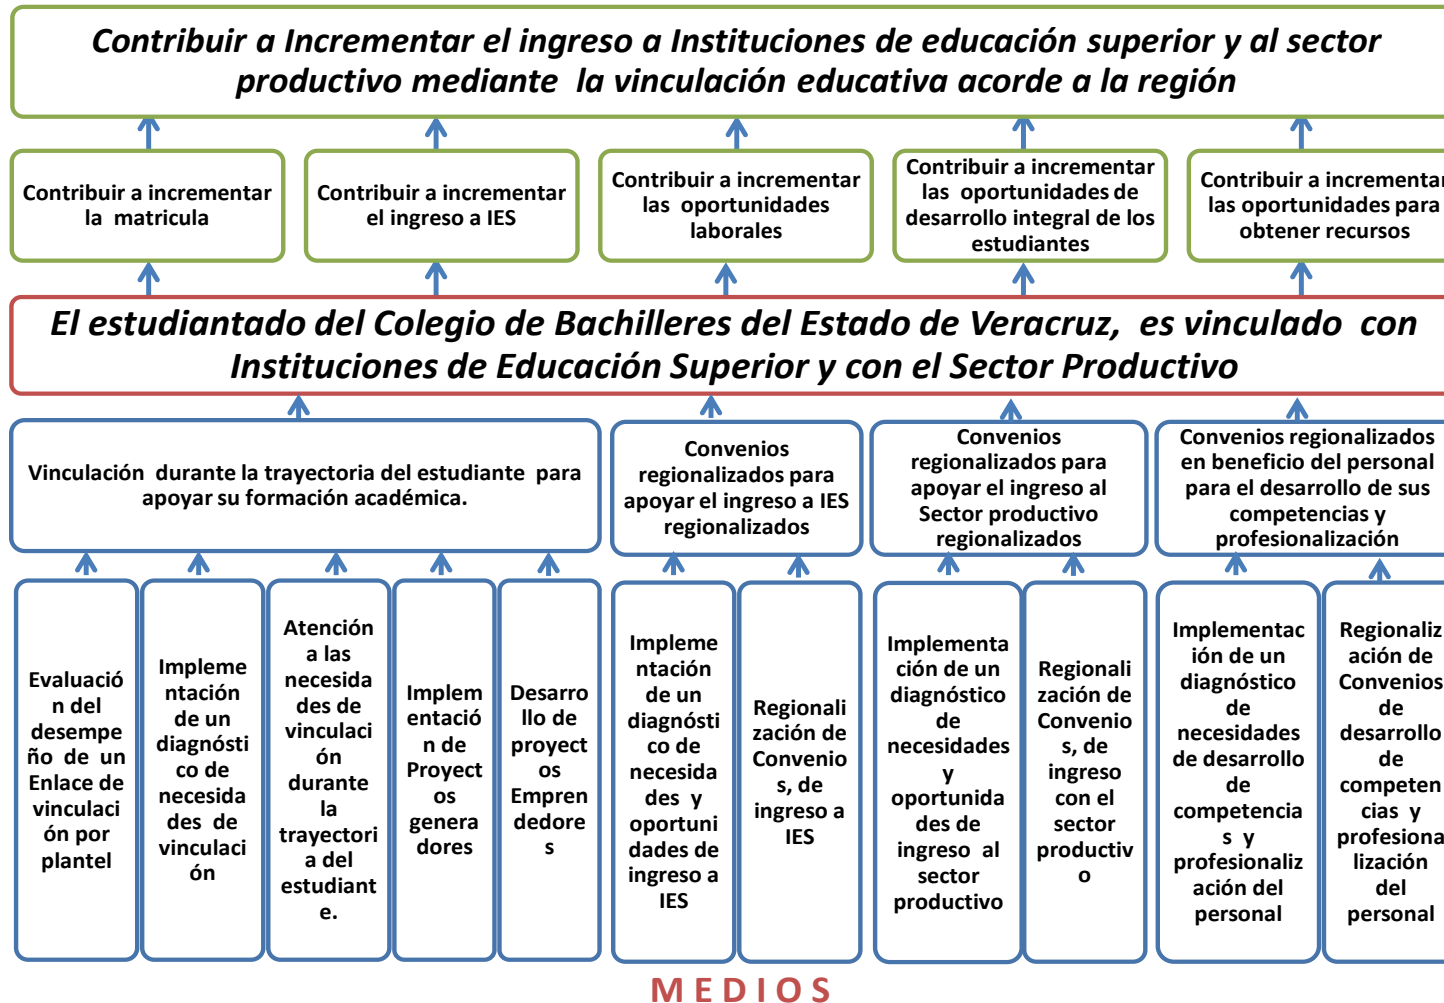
Contribuir a Incrementar el ingreso a Instituciones de educación superior y al sector productivo mediante la vinculación educativa acorde a la región

Contribuir a incrementar la matricula

Contribuir a incrementar el ingreso a IES

Contribuir a incrementar las oportunidades laborales

Contribuir a incrementar las oportunidades de desarrollo integral de los estudiantes

Contribuir a incrementar las oportunidades para obtener recursos

El estudiantado del Colegio de Bachilleres del Estado de Veracruz, es vinculado con Instituciones de Educación Superior y con el Sector Productivo

Vinculación durante la trayectoria del estudiante para apoyar su formación académica.

Convenios regionalizados para apoyar el ingreso a IES regionalizados

Convenios regionalizados para apoyar el ingreso al Sector productivo regionalizados

Convenios regionalizados en beneficio del personal para el desarrollo de sus competencias y profesionalización

Evaluación del desempeño de un Enlace de vinculación por plantel

Implementación de un diagnóstico de necesidades de vinculación

Atención a las necesidades de vinculación durante la trayectoria del estudiante.

Implementación de Proyectos generadores

Desarrollo de proyectos Emprendedores

Implementación de un diagnóstico de necesidades y oportunidades de ingreso a IES

Regionalización de Convenios, de ingreso a IES

Implementación de un diagnóstico de necesidades y oportunidades de ingreso al sector productivo

Regionalización de Convenios, de ingreso con el sector productivo

Implementación de un diagnóstico de necesidades de desarrollo de competencias y profesionalización del personal

Regionalización de Convenios de desarrollo de competencias y profesionalización del personal

MEDIOS